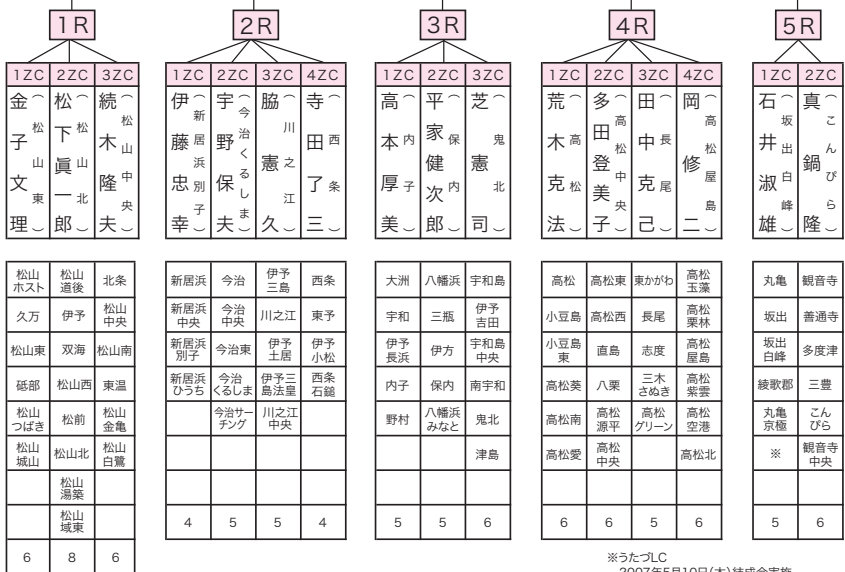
1R

| 1ZC | 2ZC | 3ZC |
|---|---|---|
| 金子文理（松山東） | 松下眞一郎（松山北） | 続木隆夫（松山中央） |

| | | |
|---|---|---|
| 松山ホスト | 松山道後 | 北条 |
| 久万 | 伊予 | 松山中央 |
| 松山東 | 双海 | 松山南 |
| 砥部 | 松山西 | 東温 |
| 松山つばき | 松前 | 松山金亀 |
| 松山城山 | 松山北 | 松山白鷺 |
| | 松山湯築 | |
| | 松山城東 | |
| 6 | 8 | 6 |

2R

| 1ZC | 2ZC | 3ZC | 4ZC |
|---|---|---|---|
| 伊藤忠幸（新居浜別子） | 宇野保夫（今治くるしま） | 脇憲久（川之江） | 寺田了三（西条） |

| | | | |
|---|---|---|---|
| 新居浜 | 今治 | 伊予三島 | 西条 |
| 新居浜中央 | 今治中央 | 川之江 | 東予 |
| 新居浜別子 | 今治東 | 伊予土居 | 伊予小松 |
| 新居浜ひうち | 今治くるしま | 伊予三島法皇 | 西条石鎚 |
| | 今治サーチング | 川之江中央 | |
| | | | |
| | | | |
| 4 | 5 | 5 | 4 |

3R

| 1ZC | 2ZC | 3ZC |
|---|---|---|
| 高本厚美（内子） | 平家健次郎（保内） | 芝憲司（鬼北） |

| | | |
|---|---|---|
| 大洲 | 八幡浜 | 宇和島 |
| 宇和 | 三瓶 | 伊予吉田 |
| 伊予長浜 | 伊方 | 宇和島中央 |
| 内子 | 保内 | 南宇和 |
| 野村 | 八幡浜みなと | 鬼北 |
| | | 津島 |
| | | |
| 5 | 5 | 6 |

4R

| 1ZC | 2ZC | 3ZC | 4ZC |
|---|---|---|---|
| 荒木克法（高松） | 多田登美子（高松中央） | 田中克己（長尾） | 岡修二（高松屋島） |

| | | | |
|---|---|---|---|
| 高松 | 高松東 | 東かがわ | 高松玉藻 |
| 小豆島 | 高松西 | 長尾 | 高松栗林 |
| 小豆島東 | 直島 | 志度 | 高松屋島 |
| 高松葵 | 八栗 | 三木さぬき | 高松紫雲 |
| 高松南 | 高松源平 | 高松グリーン | 高松空港 |
| 高松愛 | 高松中央 | | 高松北 |
| | | | |
| 6 | 6 | 5 | 6 |

5R

| 1ZC | 2ZC |
|---|---|
| 石井淑雄（坂出白峰） | 真鍋隆（こんぴら） |

| | |
|---|---|
| 丸亀 | 観音寺 |
| 坂出 | 善通寺 |
| 坂出白峰 | 多度津 |
| 綾歌郡 | 三豊 |
| 丸亀京極 | こんぴら |
| ※ | 観音寺中央 |
| | |
| 5 | 6 |

※うたづLC
2007年5月10日(木)結成会実施